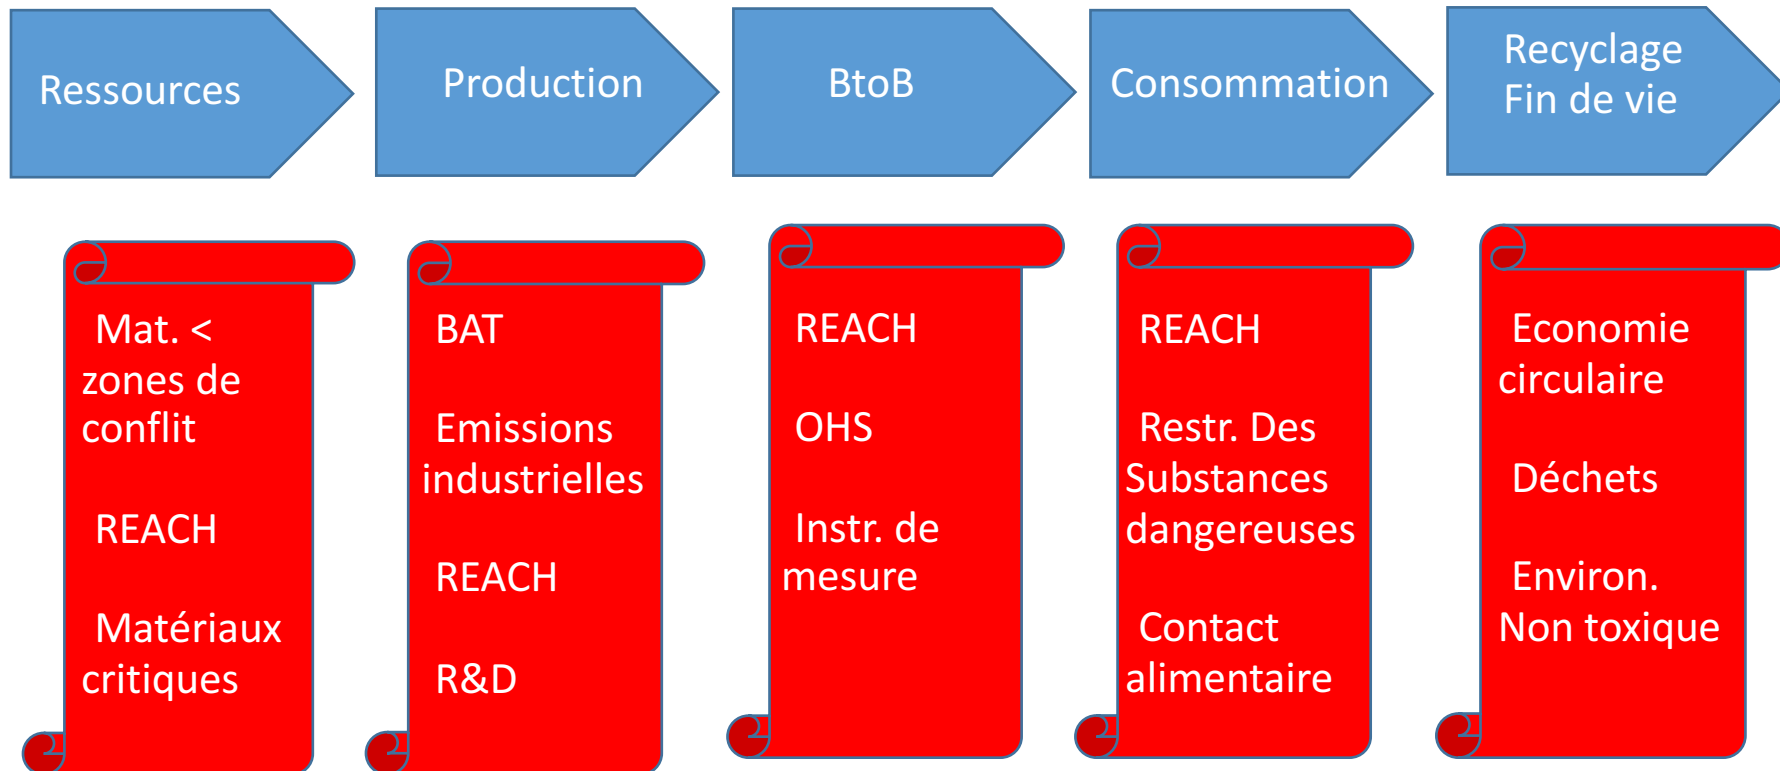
Ressources

Production

BtoB

Consommation

Recyclage
Fin de vie

Mat. < zones de conflit

REACH

Matériaux critiques

BAT

Emissions industrielles

REACH

R&D

REACH

OHS

Instr. de mesure

REACH

Restr. Des Substances dangereuses

Contact alimentaire

Economie circulaire

Déchets

Environ. Non toxique